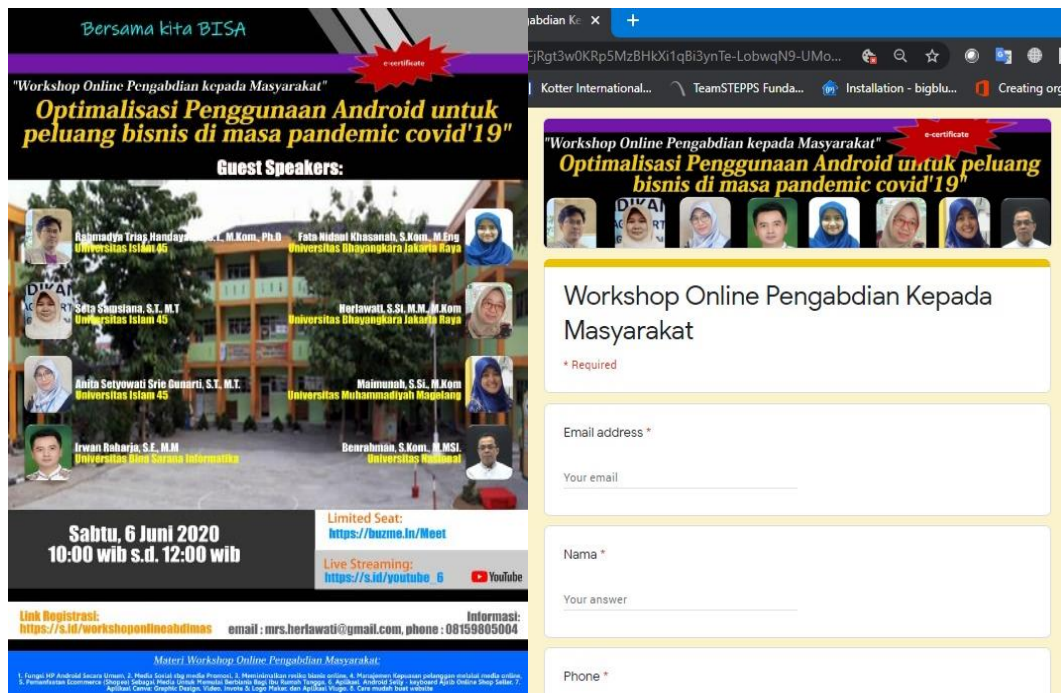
Bersama kita BISA

e-certificate

"Workshop Online Pengabdian kepada Masyarakat"

Optimalisasi Penggunaan Android untuk peluang bisnis di masa pandemic covid'19"

Guest Speakers:

Rahmadya Trias Handayanto, S.T., M.Kom., Ph.D
Universitas Islam 45

Fata Nidaul Khasanah, S.Kom., M.Eng
Universitas Bhayangkara Jakarta Raya

Seta Samsiana, S.T., M.T
Universitas Islam 45

Herlawati, S.Si., M.M., M.Kom
Universitas Bhayangkara Jakarta Raya

Anita Setyowati Srie Gunarti, S.T., M.T.
Universitas Islam 45

Maimunah, S.Si., M.Kom
Universitas Muhammadiyah Magelang

Irwan Raharja, S.E., M.M
Universitas Bina Sarana Informatika

Benrahman, S.Kom., M.MSI.
Universitas Nasional

Sabtu, 6 Juni 2020
10:00 wib s.d. 12:00 wib

Limited Seat:
https://buzme.in/Meet

Live Streaming:
https://s.id/youtube_6
YouTube

Link Registrasi:
https://s.id/workshoponlineabdimas

Informasi:
email : mrs.herlawati@gmail.com, phone : 08159805004

Materi Workshop Online Pengabdian Masyarakat:

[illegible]

abdian Ke ×
+
FjRgt3w0KRp5MzBHkXi1qBi3ynTe-LobwqN9-UMo...
Kotter International... TeamSTEPPS Funda... Installation - bigblu... Creating org

"Workshop Online Pengabdian kepada Masyarakat"
e-certificate
Optimalisasi Penggunaan Android untuk peluang bisnis di masa pandemic covid'19"

Workshop Online Pengabdian Kepada Masyarakat

* Required

Email address *

Your email

Nama *

Your answer

Phone *